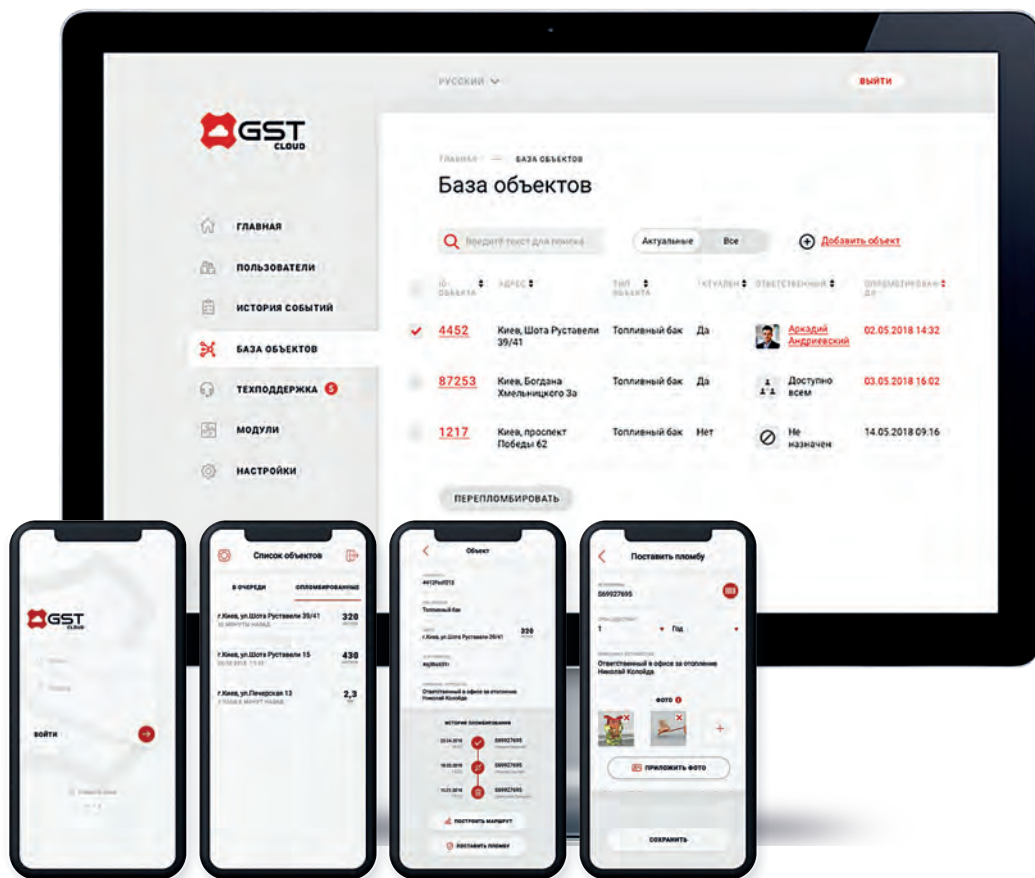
РУССКИЙ

ВЫЙТИ

GST CLOUD

ГЛАВНАЯ — БАЗА ОБЪЕКТОВ

База объектов

ГЛАВНАЯ
ПОЛЬЗОВАТЕЛИ
ИСТОРИЯ СОБЫТИЙ
БАЗА ОБЪЕКТОВ
ТЕХПОДДЕРЖКА 5
МОДУЛИ
НАСТРОЙКИ

Введите текст для поиска

Актуальные | Все

Добавить объект

| ID ОБЪЕКТА | АДРЕС | ТИП ОБЪЕКТА | АКТУАЛЕН | ОТВЕТСТВЕННЫЙ | ОПЛОМБИРОВАН ДО |
|---|---|---|---|---|---|
| 4452 | Киев, Шота Руставели 39/41 | Топливный бак | Да | Аркадий Андриевский | 02.05.2018 14:32 |
| 87253 | Киев, Богдана Хмельницкого 3а | Топливный бак | Да | Доступно всем | 03.05.2018 16:02 |
| 1217 | Киев, проспект Победы 62 | Топливный бак | Нет | Не назначен | 14.05.2018 09:16 |

ПЕРЕПЛОМБИРОВАТЬ

GST CLOUD

ВОЙТИ

Список объектов

В ОЧЕРЕДИ | ОПЛОМБИРОВАННЫЕ

г.Киев, ул.Шота Руставели 39/41 320
г.Киев, ул.Шота Руставели 15 430
г.Киев, ул.Печерская 13 2,3

Объект

Топливный бак
г.Киев, ул.Шота Руставели 39/41 320
Ответственный в офисе за отопление Николай Колойда

ИСТОРИЯ ПЛОМБИРОВАНИЯ

ПОСТРОИТЬ МАРШРУТ
ПОСТАВИТЬ ПЛОМБУ

Поставить пломбу

069927695
1 Год
Ответственный в офисе за отопление Николай Колойда

ФОТО

ПРИЛОЖИТЬ ФОТО

СОХРАНИТЬ